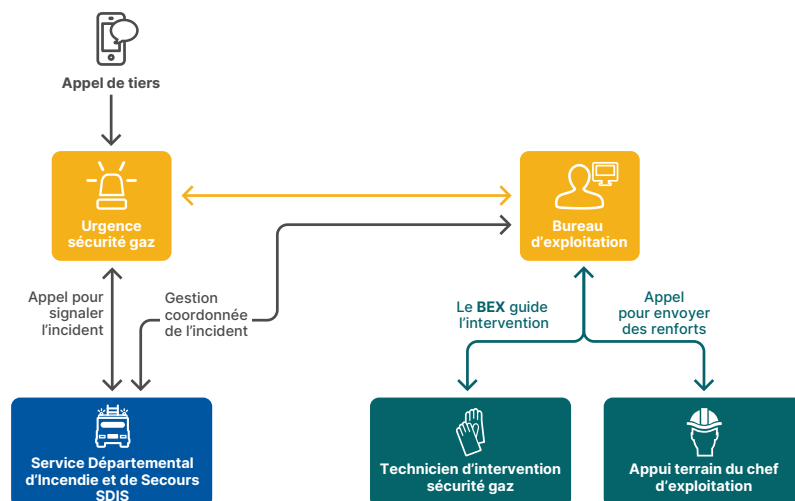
Appel de tiers

Urgence sécurité gaz

Bureau d'exploitation

Appel pour signaler l'incident

Gestion coordonnée de l'incident

Le BEX guide l'intervention

Appel pour envoyer des renforts

Service Départemental d'Incendie et de Secours SDIS

Technicien d'intervention sécurité gaz

Appui terrain du chef d'exploitation